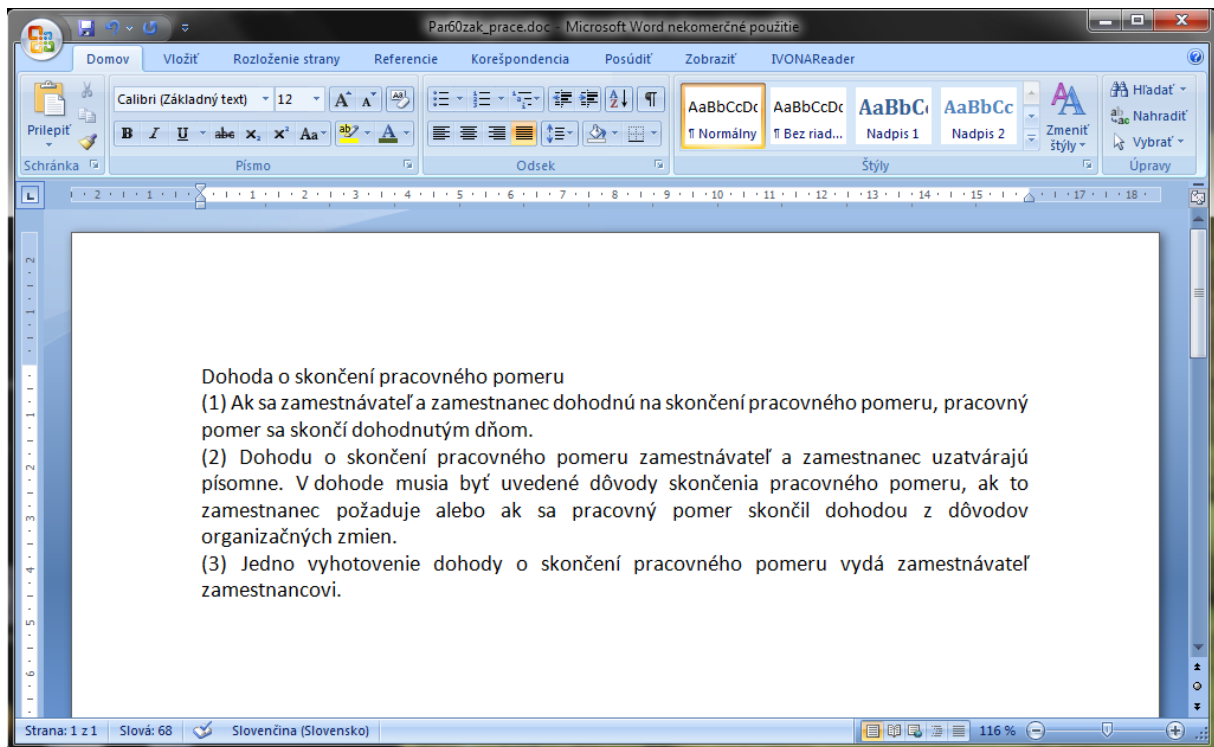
Par60zak_prace.doc - Microsoft Word nekomerčné použitie

Domov Vložiť Rozloženie strany Referencie Korešpondencia Posúdiť Zobraziť IVONAReader

Prilepiť
Schránka
Calibri (Základný text) 12
Písmo
Odsek
AaBbCcDc ¶ Normálny
AaBbCcDc ¶ Bez riad...
AaBbC Nadpis 1
AaBbCc Nadpis 2
Zmeniť štýly
Štýly
Hľadať
Nahradiť
Vybrať
Úpravy

Dohoda o skončení pracovného pomeru
(1) Ak sa zamestnávateľ a zamestnanec dohodnú na skončení pracovného pomeru, pracovný pomer sa skončí dohodnutým dňom.
(2) Dohodu o skončení pracovného pomeru zamestnávateľ a zamestnanec uzatvárajú písomne. V dohode musia byť uvedené dôvody skončenia pracovného pomeru, ak to zamestnanec požaduje alebo ak sa pracovný pomer skončil dohodou z dôvodov organizačných zmien.
(3) Jedno vyhotovenie dohody o skončení pracovného pomeru vydá zamestnávateľ zamestnancovi.

Strana: 1 z 1 Slová: 68 Slovenčina (Slovensko) 116 %